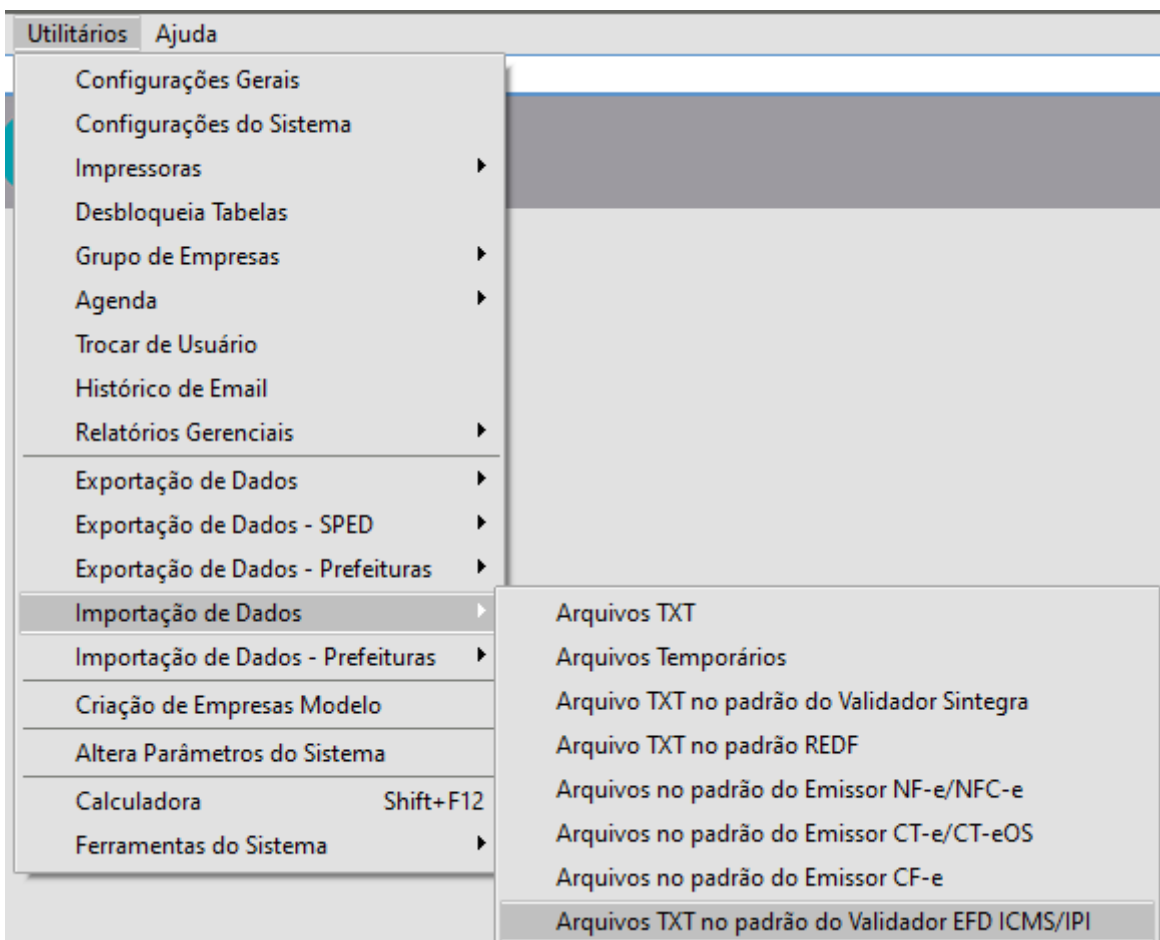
Utilitários Ajuda

Configurações Gerais
Configurações do Sistema
Impressoras
Desbloqueia Tabelas
Grupo de Empresas
Agenda
Trocar de Usuário
Histórico de Email
Relatórios Gerenciais
Exportação de Dados
Exportação de Dados - SPED
Exportação de Dados - Prefeituras
Importação de Dados
Importação de Dados - Prefeituras
Criação de Empresas Modelo
Altera Parâmetros do Sistema
Calculadora Shift+F12
Ferramentas do Sistema

Arquivos TXT
Arquivos Temporários
Arquivo TXT no padrão do Validador Sintegra
Arquivo TXT no padrão REDF
Arquivos no padrão do Emissor NF-e/NFC-e
Arquivos no padrão do Emissor CT-e/CT-eOS
Arquivos no padrão do Emissor CF-e
Arquivos TXT no padrão do Validador EFD ICMS/IPI